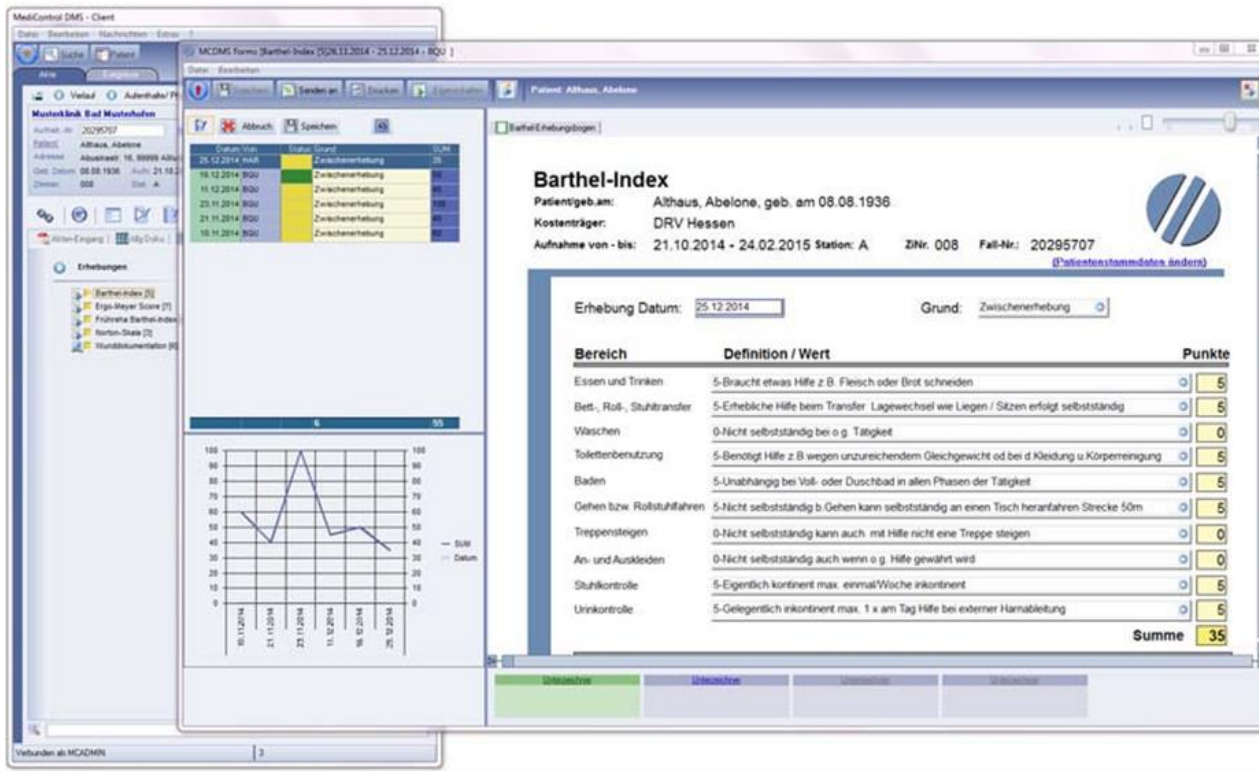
MediControl DMS - Client

Datei Bearbeiten Nachrichten Extras

Suche Patient

Akte Eingang

Verlauf Aufenthalte/ Pf

Musterklinik Bad Musterhofen

Aufnahme-Nr. 20295707

Patient Althaus, Abelone

Adresse Abuelnastr. 16, 99999 Althu

Geb. Datum 08.08.1936 Aufn. 21.10.2

Zimmer 008 Stat. A

Akten-Eingang Allg Doku

Erhebungen

Barthel-Index [5]

Ergo-Meyer Score [7]

Frühreha Barthel-Index

Norton-Skala [3]

Wunddokumentation [6]

Verbunden als MCADMIN

MCDMS Forms [Barthel-Index [5] 26.11.2014 - 25.12.2014 - BQU ]

Datei Bearbeiten

Speichern Senden an Drucken Eigenschaften

Patient: Althaus, Abelone

Abbruch Speichern

| Datum | Von | Status | Grund | SUM |
|---|---|---|---|---|
| 25.12.2014 | HAR | | Zwischenerhebung | 35 |
| 19.12.2014 | BQU | | Zwischenerhebung | 50 |
| 11.12.2014 | BQU | | Zwischenerhebung | 45 |
| 23.11.2014 | BQU | | Zwischenerhebung | 100 |
| 21.11.2014 | BQU | | Zwischenerhebung | 40 |
| 10.11.2014 | BQU | | Zwischenerhebung | 60 |

6 55

100 90 80 70 60 50 40 30 20 10 0

SUM

Datum

10.11.2014 21.11.2014 23.11.2014 11.12.2014 19.12.2014 25.12.2014

BarthelErhebungsbogen

Barthel-Index

Patient/geb.am: Althaus, Abelone, geb. am 08.08.1936

Kostenträger: DRV Hessen

Aufnahme von - bis: 21.10.2014 - 24.02.2015 Station: A ZiNr. 008 Fall-Nr.: 20295707

(Patientenstammdaten ändern)

Erhebung Datum: 25.12.2014 Grund: Zwischenerhebung

| Bereich | Definition / Wert | Punkte |
|---|---|---|
| Essen und Trinken | 5-Braucht etwas Hilfe z.B. Fleisch oder Brot schneiden | 5 |
| Bett-, Roll-, Stuhltransfer | 5-Erhebliche Hilfe beim Transfer Lagewechsel wie Liegen / Sitzen erfolgt selbstständig | 5 |
| Waschen | 0-Nicht selbstständig bei o.g. Tätigkeit | 0 |
| Toilettenbenutzung | 5-Benötigt Hilfe z.B wegen unzureichendem Gleichgewicht od.bei d.Kleidung u.Körperreinigung | 5 |
| Baden | 5-Unabhängig bei Voll- oder Duschbad in allen Phasen der Tätigkeit | 5 |
| Gehen bzw. Rollstuhlfahren | 5-Nicht selbstständig b.Gehen kann selbstständig an einen Tisch heranfahren Strecke 50m | 5 |
| Treppensteigen | 0-Nicht selbstständig kann auch mit Hilfe nicht eine Treppe steigen | 0 |
| An- und Auskleiden | 0-Nicht selbstständig auch wenn o.g. Hilfe gewährt wird | 0 |
| Stuhlkontrolle | 5-Eigentlich kontinent max. einmal/Woche inkontinent | 5 |
| Urinkontrolle | 5-Gelegentlich inkontinent max. 1 x am Tag Hilfe bei externer Harnableitung | 5 |
| | Summe | 35 |

Unterschrw Unterschrw Unterschrw Unterschrw